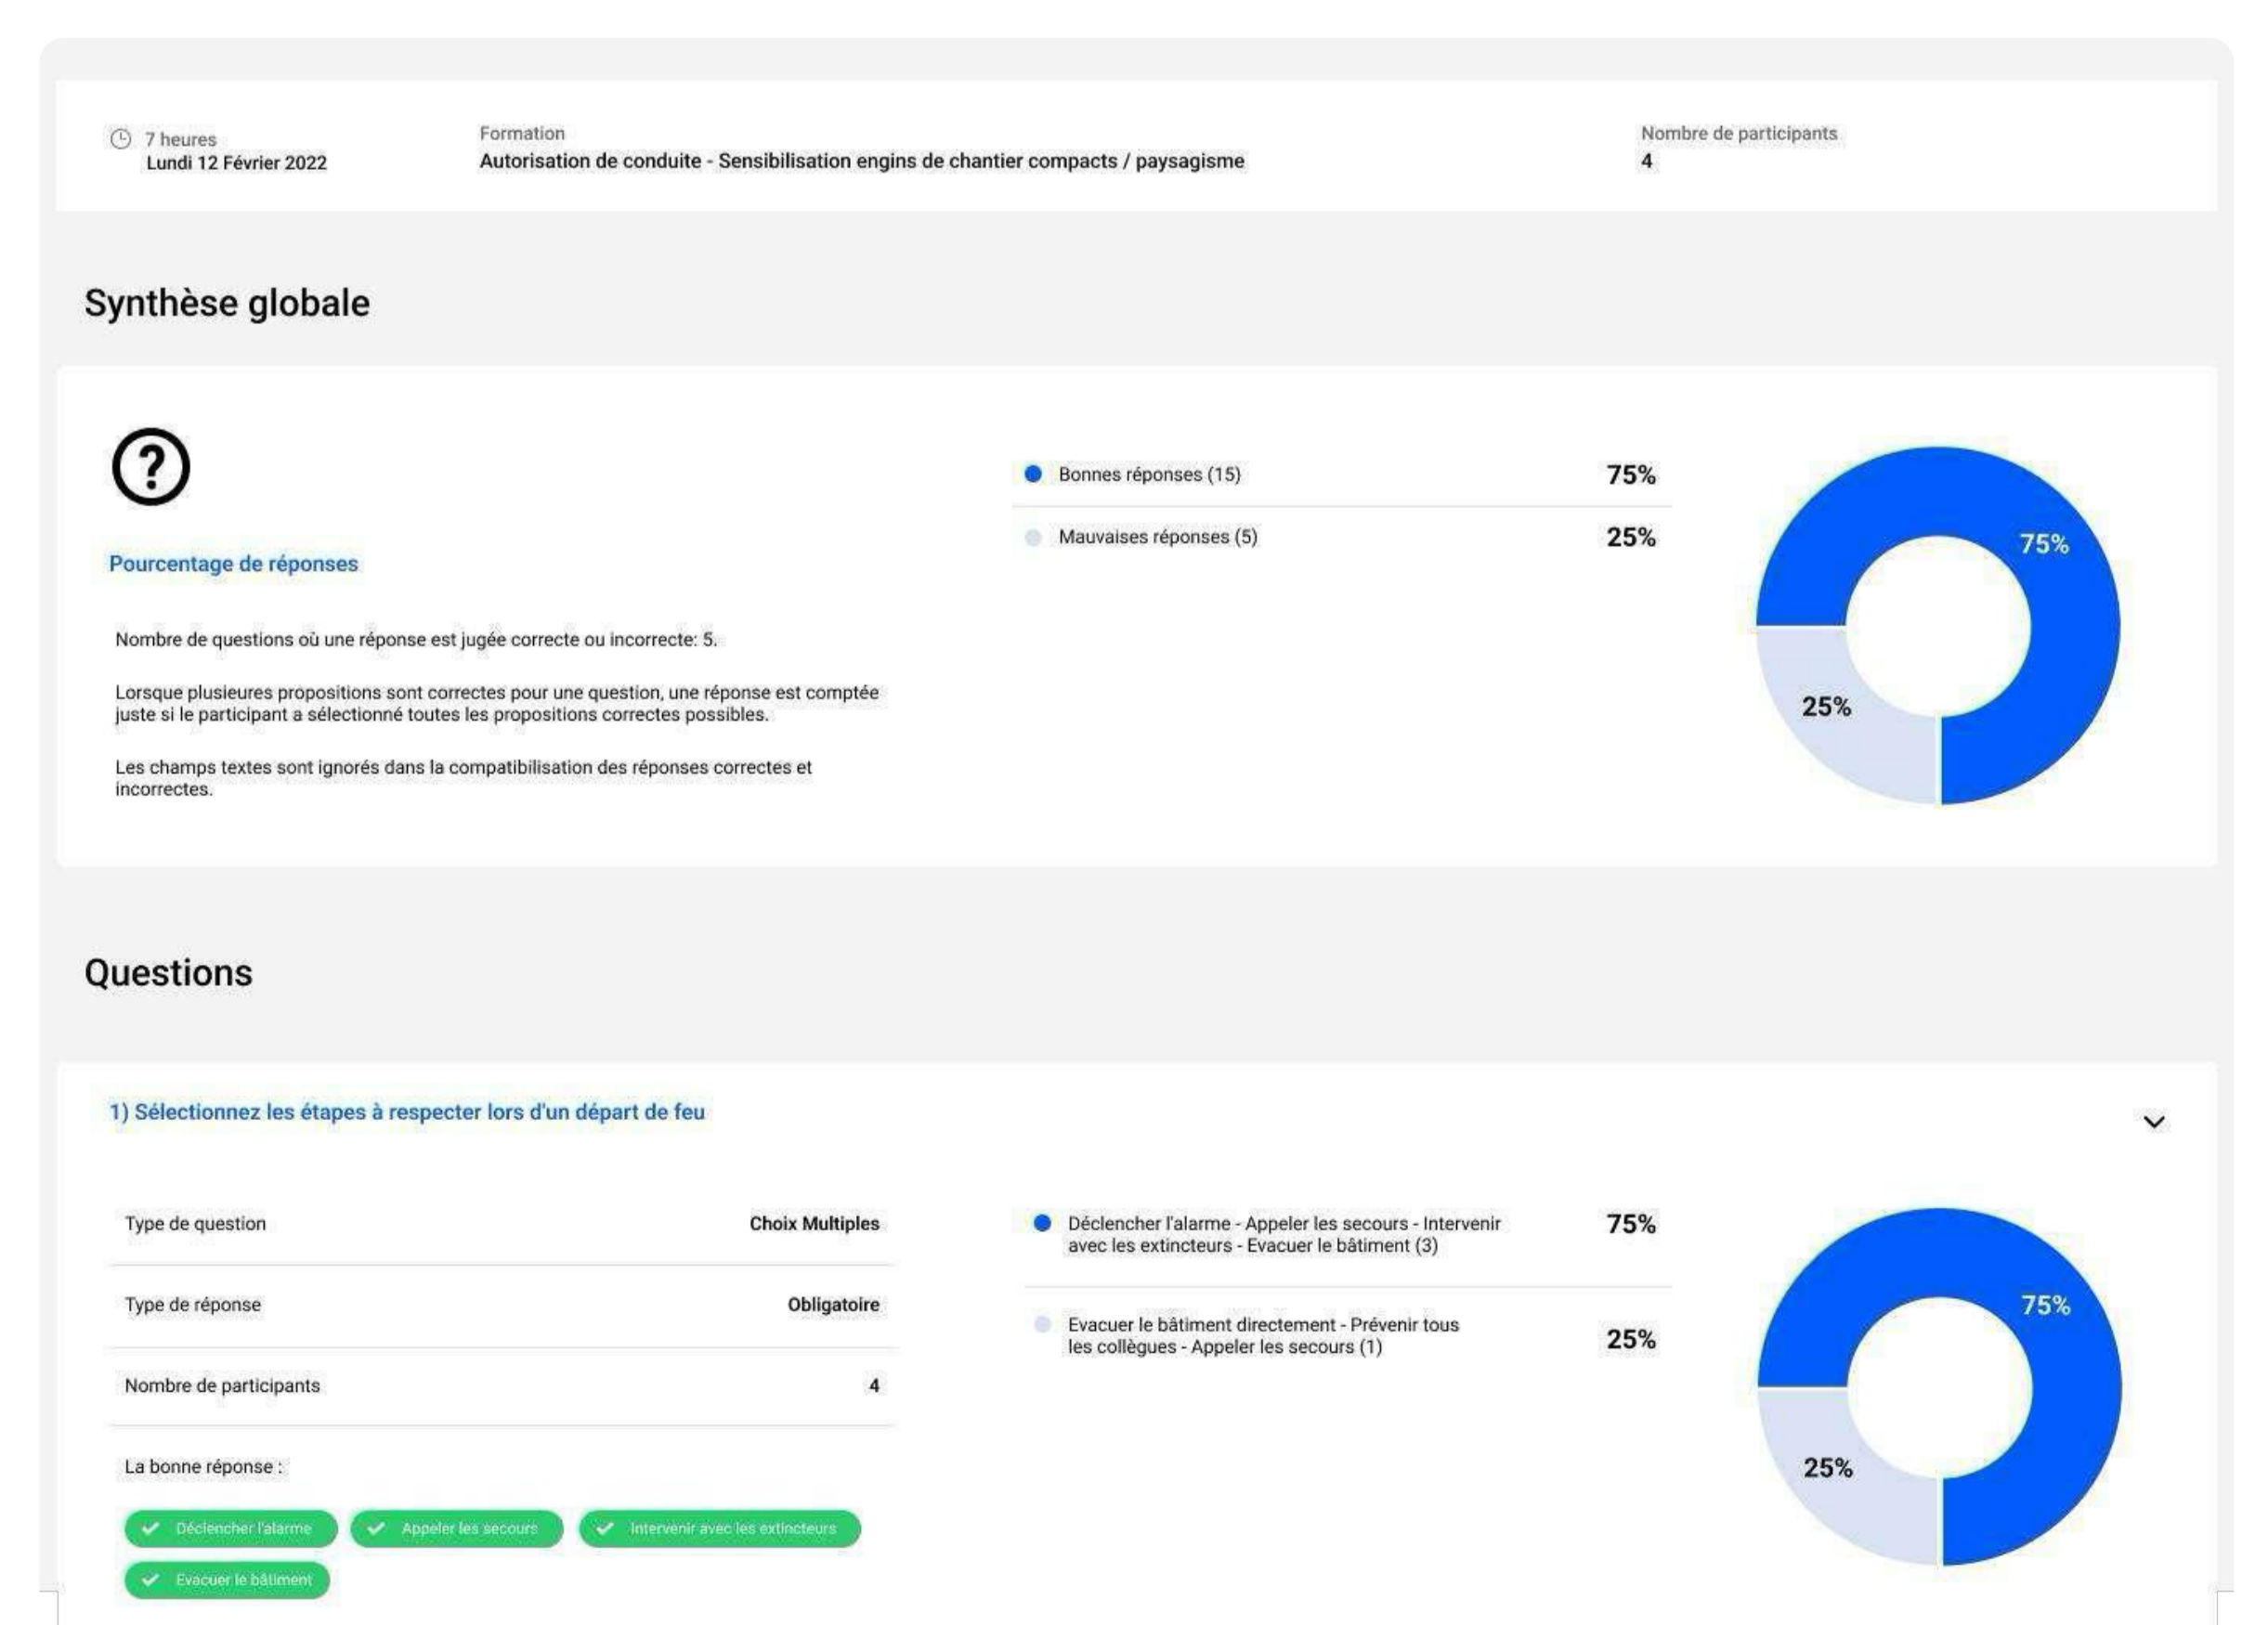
7 heures
Lundi 12 Février 2022

Formation
Autorisation de conduite - Sensibilisation engins de chantier compacts / paysagisme

Nombre de participants
4

Synthèse globale

Pourcentage de réponses

Nombre de questions où une réponse est jugée correcte ou incorrecte: 5.

Lorsque plusieures propositions sont correctes pour une question, une réponse est comptée juste si le participant a sélectionné toutes les propositions correctes possibles.

Les champs textes sont ignorés dans la compatibilisation des réponses correctes et incorrectes.

Bonnes réponses (15) 75%

Mauvaises réponses (5) 25%

75%
25%

Questions

1) Sélectionnez les étapes à respecter lors d'un départ de feu

| Type de question | Choix Multiples |
|---|---|
| Type de réponse | Obligatoire |
| Nombre de participants | 4 |

La bonne réponse :

Déclencher l'alarme
Appeler les secours
Intervenir avec les extincteurs
Evacuer le bâtiment

Déclencher l'alarme - Appeler les secours - Intervenir avec les extincteurs - Evacuer le bâtiment (3) 75%

Evacuer le bâtiment directement - Prévenir tous les collègues - Appeler les secours (1) 25%

75%
25%